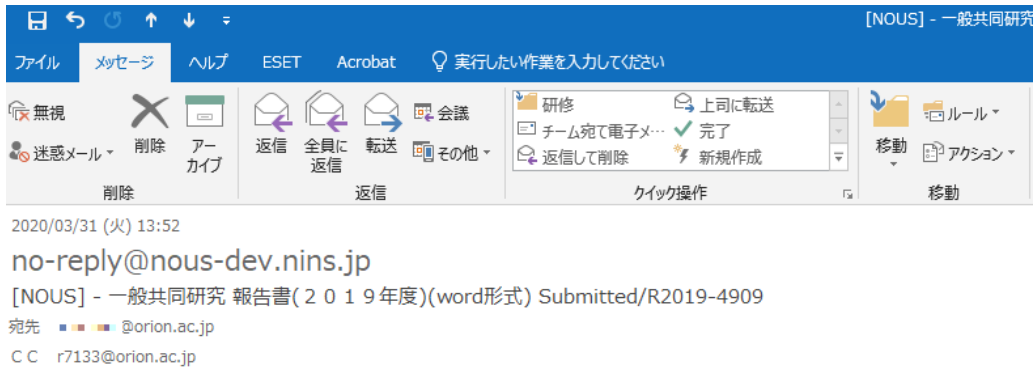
[NOUS] - 一般共同研究

ファイル メッセージ ヘルプ ESET Acrobat 実行したい作業を入力してください

無視
迷惑メール
削除
アーカイブ
削除

返信 全員に返信 転送
会議
その他
返信

研修
チーム宛て電子メ…
返信して削除
上司に転送
完了
新規作成
クイック操作

移動
ルール
アクション
移動

2020/03/31 (火) 13:52

no-reply@nous-dev.nins.jp

[NOUS] - 一般共同研究 報告書(２０１９年度)(word形式) Submitted/R2019-4909

宛先 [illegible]@orion.ac.jp

ＣＣ r7133@orion.ac.jp